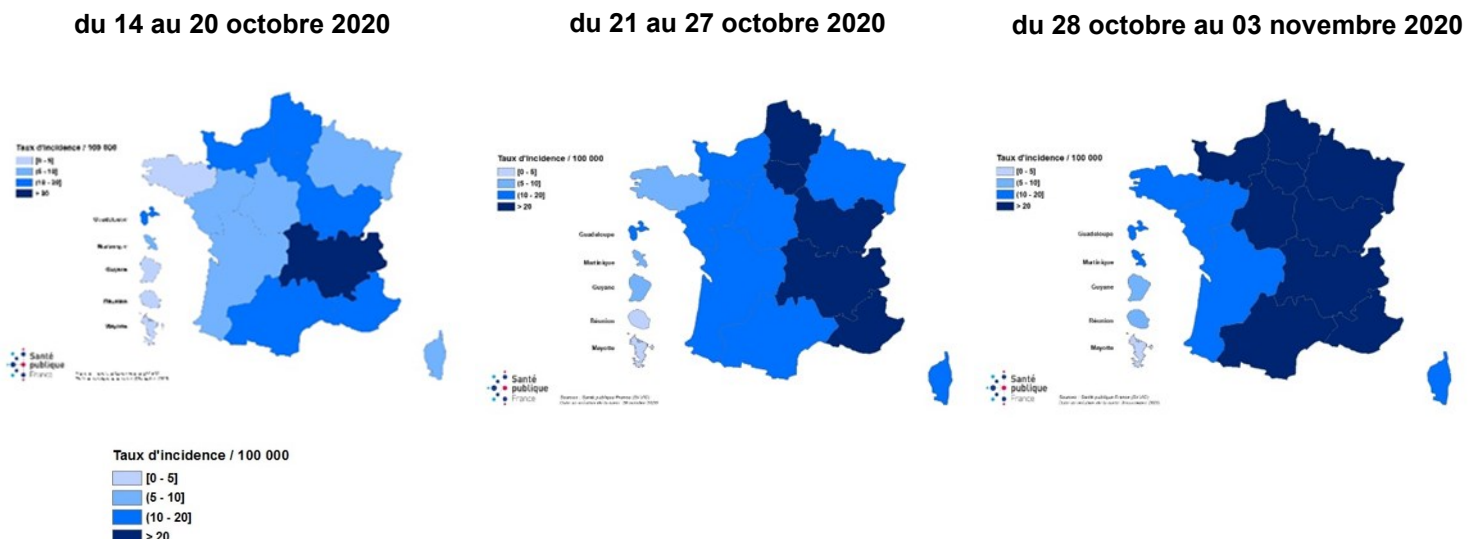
du 14 au 20 octobre 2020

Taux d'incidence / 100 000
[0 - 5]
(5 - 10]
(10 - 20]
> 20

Guadeloupe
Martinique
Guyane
Réunion
Mayotte

Santé publique France

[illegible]

du 21 au 27 octobre 2020

Taux d'incidence / 100 000
[0 - 5]
(5 - 10]
(10 - 20]
> 20

Guadeloupe
Martinique
Guyane
Réunion
Mayotte

Santé publique France

Sources : Santé publique France (SI-VIC)
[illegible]

du 28 octobre au 03 novembre 2020

Taux d'incidence / 100 000
[0 - 5]
(5 - 10]
(10 - 20]
> 20

Guadeloupe
Martinique
Guyane
Réunion
Mayotte

Santé publique France

Sources : Santé publique France (SI-VIC)
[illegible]

Taux d'incidence / 100 000
[0 - 5]
(5 - 10]
(10 - 20]
> 20